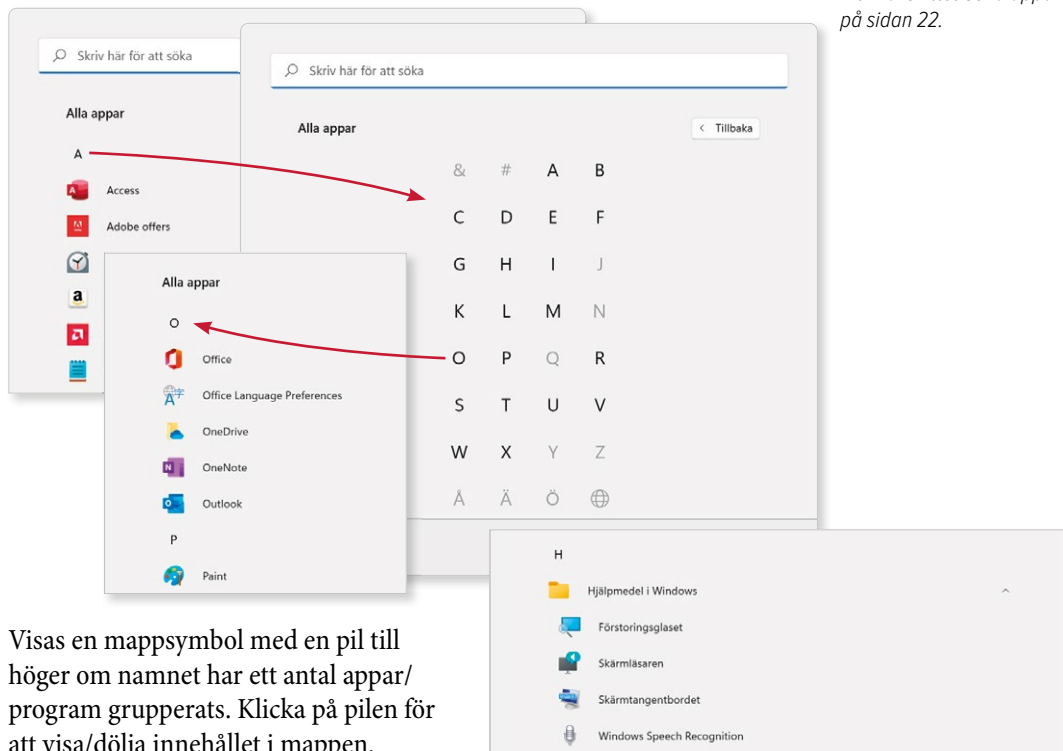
på sidan 22.

Skriv här för att söka

Alla appar

A

Access

Adobe offers

Skriv här för att söka

Alla appar

Tillbaka

& # A B
C D E F
G H I J
K L M N
O P Q R
S T U V
W X Y Z
Å Ä Ö

Alla appar

O

Office

Office Language Preferences

OneDrive

OneNote

Outlook

P

Paint

H

Hjälpmedel i Windows

Förstoringsglaset

Skärmläsaren

Skärmtangentbordet

Windows Speech Recognition

Visas en mappsymbol med en pil till höger om namnet har ett antal appar/program grupperats. Klicka på pilen för att visa/dölja innehållet i mappen.